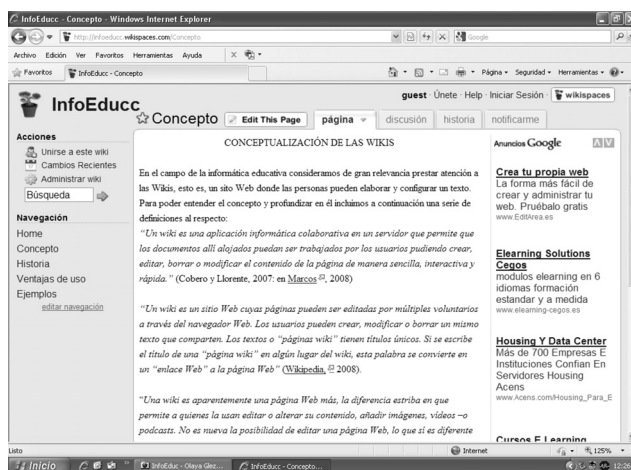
InfoEducc - Concepto - Windows Internet Explorer

http://infoeducc.wikispaces.com/Concepto

Google

Archivo Edición Ver Favoritos Herramientas Ayuda

Favoritos InfoEducc - Concepto

Página Seguridad Herramientas

InfoEducc

guest · Únete · Help · Iniciar Sesión wikispaces

Concepto Edit This Page página discusión historia notificarme

Acciones
Unirse a este wiki
Cambios Recientes
Administrar wiki
Búsqueda

Navegación
Home
Concepto
Historia
Ventajas de uso
Ejemplos
editar navegación

CONCEPTUALIZACIÓN DE LAS WIKIS

En el campo de la informática educativa consideramos de gran relevancia prestar atención a las Wikis, esto es, un sitio Web donde las personas pueden elaborar y configurar un texto. Para poder entender el concepto y profundizar en él incluimos a continuación una serie de definiciones al respecto:

"Un wiki es una aplicación informática colaborativa en un servidor que permite que los documentos allí alojados puedan ser trabajados por los usuarios pudiendo crear, editar, borrar o modificar el contenido de la página de manera sencilla, interactiva y rápida." (Cobero y Llorente, 2007: en Marcos, 2008)

"Un wiki es un sitio Web cuyas páginas pueden ser editadas por múltiples voluntarios a través del navegador Web. Los usuarios pueden crear, modificar o borrar un mismo texto que comparten. Los textos o "páginas wiki" tienen títulos únicos. Si se escribe el título de una "página wiki" en algún lugar del wiki, esta palabra se convierte en un "enlace Web" a la página Web" (Wikipedia, 2008).

"Una wiki es aparentemente una página Web más, la diferencia estriba en que permite a quienes la usan editar o alterar su contenido, añadir imágenes, videos –o podcasts. No es nueva la posibilidad de editar una página Web, lo que sí es diferente

Anuncios Google

Crea tu propia web
La forma más fácil de crear y administrar tu web. Pruébalo gratis
www.EditArea.es

Elearning Solutions Cegos
modulos elearning en 6 idiomas formación estandar y a medida
www.elearning-cegos.es

Housing Y Data Center
Más de 700 Empresas E Instituciones Confian En Servidores Housing Acens
www.Acens.com/Housing_Para_E

Cursos E Learning

Listo Internet 125%

Inicio InfoEduc - Olaya Glez... InfoEducc - Concepto... 12:26